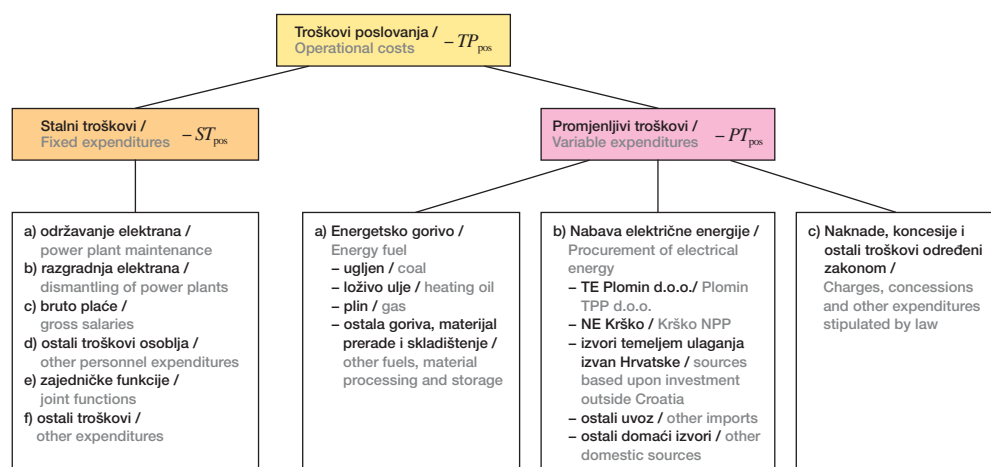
Troškovi poslovanja / Operational costs $-TP_{pos}$

Stalni troškovi / Fixed expenditures $-ST_{pos}$

Promjenljivi troškovi / Variable expenditures $-PT_{pos}$

a) održavanje elektrana / power plant maintenance
b) razgradnja elektrana / dismantling of power plants
c) bruto plaće / gross salaries
d) ostali troškovi osoblja / other personnel expenditures
e) zajedničke funkcije / joint functions
f) ostali troškovi / other expenditures

a) Energetsko gorivo / Energy fuel
– ugljen / coal
– loživo ulje / heating oil
– plin / gas
– ostala goriva, materijal prerade i skladištenje / other fuels, material processing and storage

b) Nabava električne energije / Procurement of electrical energy
– TE Plomin d.o.o./ Plomin TPP d.o.o.
– NE Krško / Krško NPP
– izvori temeljem ulaganja izvan Hrvatske / sources based upon investment outside Croatia
– ostali uvoz / other imports
– ostali domaći izvori / other domestic sources

c) Naknade, koncesije i ostali troškovi određeni zakonom / Charges, concessions and other expenditures stipulated by law